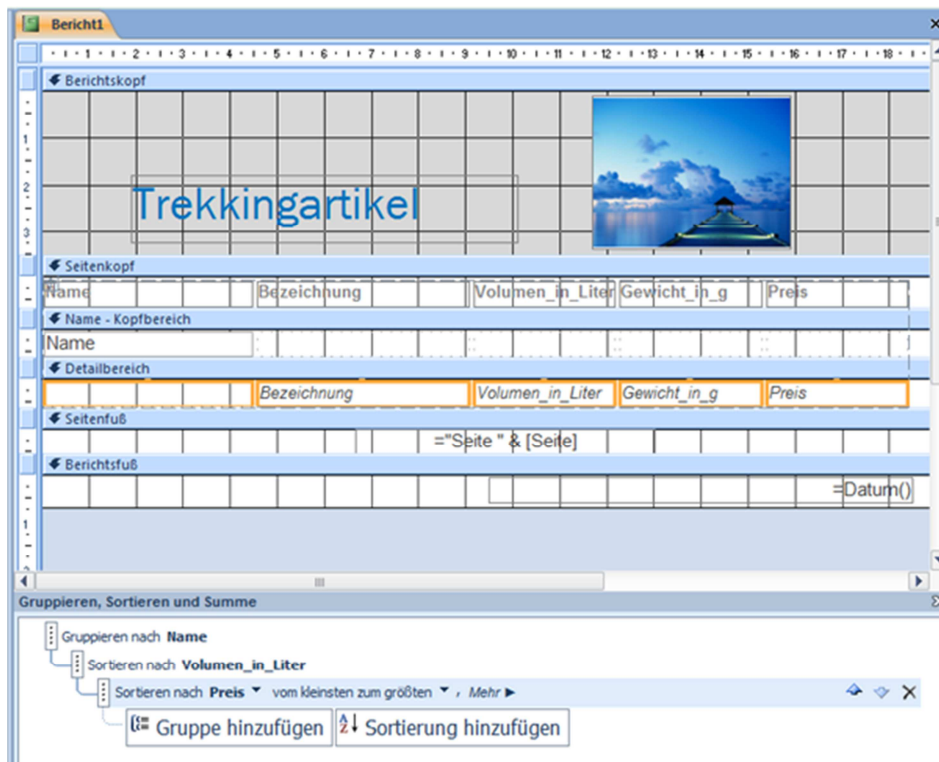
Bericht1

· · · 1 · · · 2 · · · 3 · · · 4 · · · 5 · · · 6 · · · 7 · · · 8 · · · 9 · · · 10 · · · 11 · · · 12 · · · 13 · · · 14 · · · 15 · · · 16 · · · 17 · · · 18 ·

Berichtskopf

Trekkingartikel

Seitenkopf

Name | Bezeichnung | Volumen_in_Liter | Gewicht_in_g | Preis

Name - Kopfbereich

Name

Detailbereich

Bezeichnung | Volumen_in_Liter | Gewicht_in_g | Preis

Seitenfuß

="Seite " & [Seite]

Berichtsfuß

=Datum()

Gruppieren, Sortieren und Summe

Gruppieren nach **Name**

Sortieren nach **Volumen_in_Liter**

Sortieren nach **Preis** vom kleinsten zum größten , *Mehr* ►

Gruppe hinzufügen

Sortierung hinzufügen